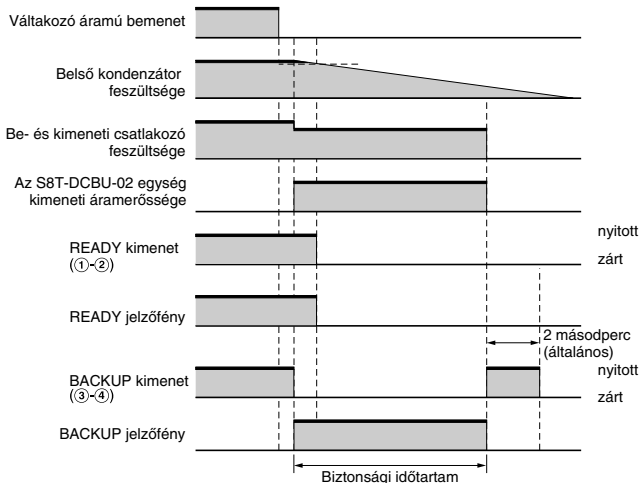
Váltakozó áramú bemenet

Belső kondenzátor feszültsége

Be- és kimeneti csatlakozó feszültsége

Az S8T-DCBU-02 egység kimeneti áramerőssége

READY kimenet (①-②)

nyitott

zárt

READY jelzőfény

2 másodperc (általános)

BACKUP kimenet (③-④)

nyitott

zárt

BACKUP jelzőfény

Biztonsági időtartam